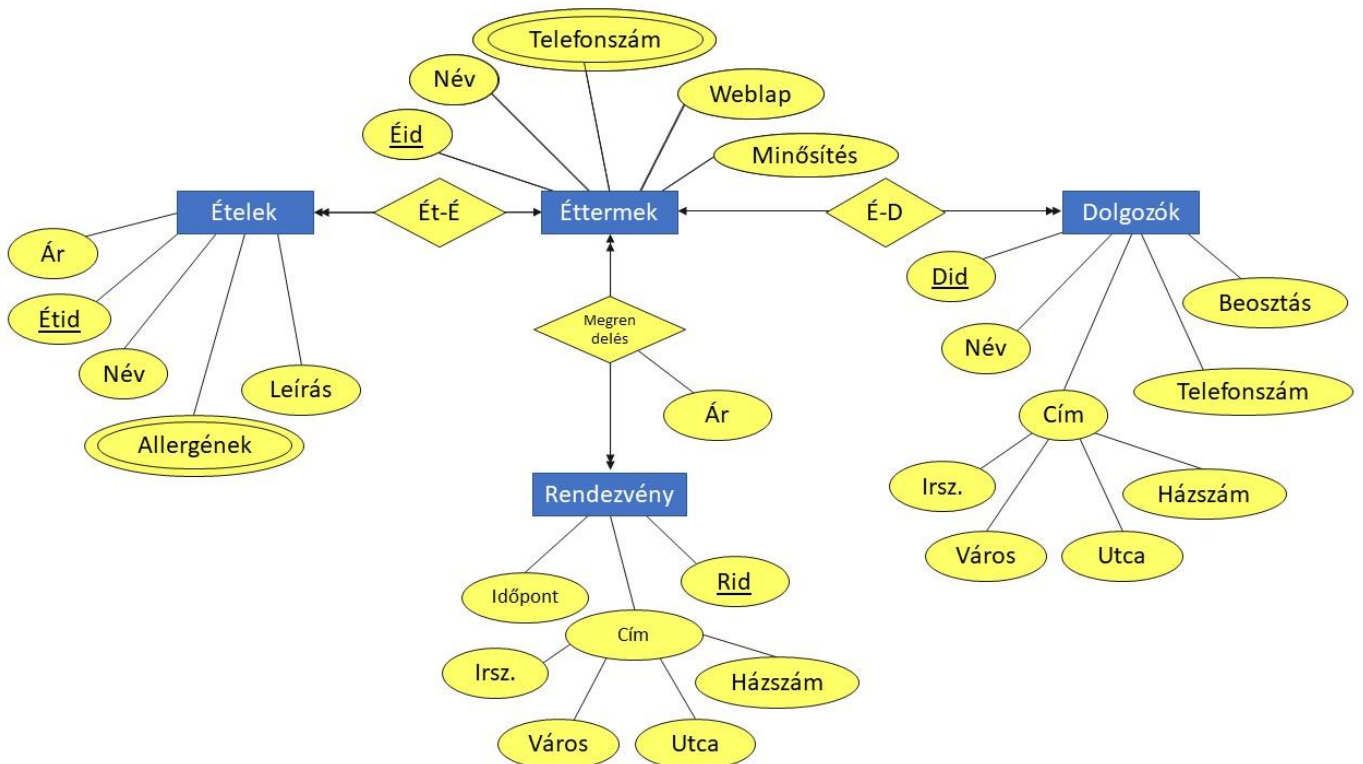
Telefonszám
Név
Weblap
Éid
Minősítés
Ételek
Ét-É
Éttermek
É-D
Dolgozók
Ár
Étid
Név
Leírás
Allergének
Megrendelés
Ár
Did
Beosztás
Név
Telefonszám
Cím
Irsz.
Házszám
Város
Utca
Rendezvény
Időpont
Rid
Cím
Irsz.
Házszám
Város
Utca